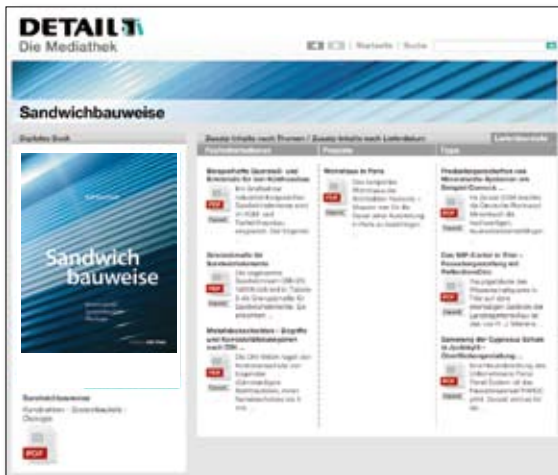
DETAIL
Die Mediathek

Startseite | Suche

Sandwichbauweise

Digitales Buch

Sandwich bauweise

Zusatz-Inhalte nach Themen / Zusatz-Inhalte nach Lieferdatum

Fachinformationen

Beispielhafte Querstoß- und Anschlussdetails für den Kühlhausbau
PDF

Brandschutz für Sandwichelemente
PDF

Metallsandwichelemente – Begriffe und Kurzbezeichnungen nach DIN ...
PDF

Projekte

Wohnhaus in Paris
PDF

Typo

Produktpersepktive von Mineralwolle-Sandwich am Beispiel Danusia ...
PDF

Das BIP-Center in Wien – Neuerfahrungsbericht mit Fachwerk ...
PDF

Sanierung der Cyperous Schule in Jordan – Überblicksfotostrecke ...
PDF

Sandwichbauweise
Konstruktion · Systembauteile · Ökologie
PDF